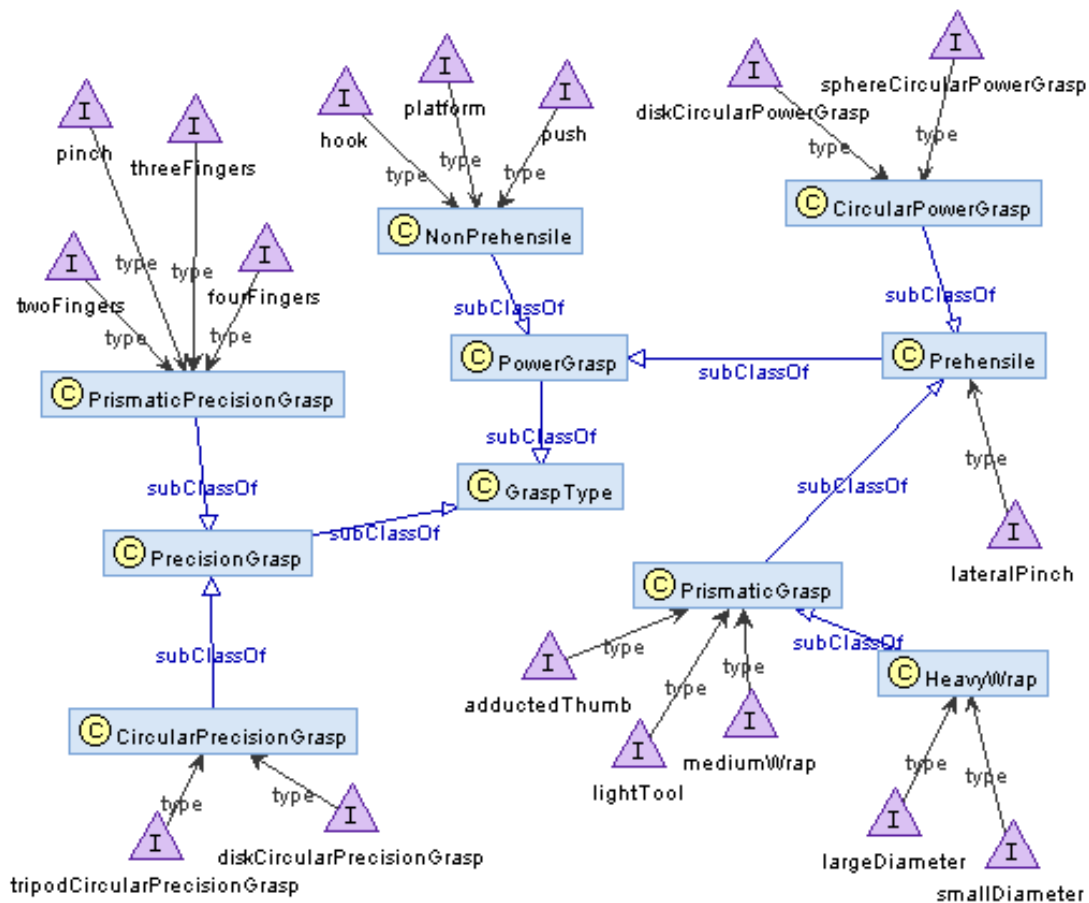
I pinch
I threeFingers
I twoFingers
I fourFingers
type type type type
C PrismaticPrecisionGrasp
subClassOf
C PrecisionGrasp
subClassOf
C CircularPrecisionGrasp
type type
I tripodCircularPrecisionGrasp
I diskCircularPrecisionGrasp

I hook
I platform
I push
type type type
C NonPrehensile
subClassOf
C PowerGrasp
subClassOf
C GraspType
subClassOf

I diskCircularPowerGrasp
I sphereCircularPowerGrasp
type type
C CircularPowerGrasp
subClassOf
C Prehensile
subClassOf
type
I lateralPinch
subClassOf
C PrismaticGrasp
type
I adductedThumb
type
I lightTool
type
I mediumWrap
subClassOf
C HeavyWrap
type type
I largeDiameter
I smallDiameter